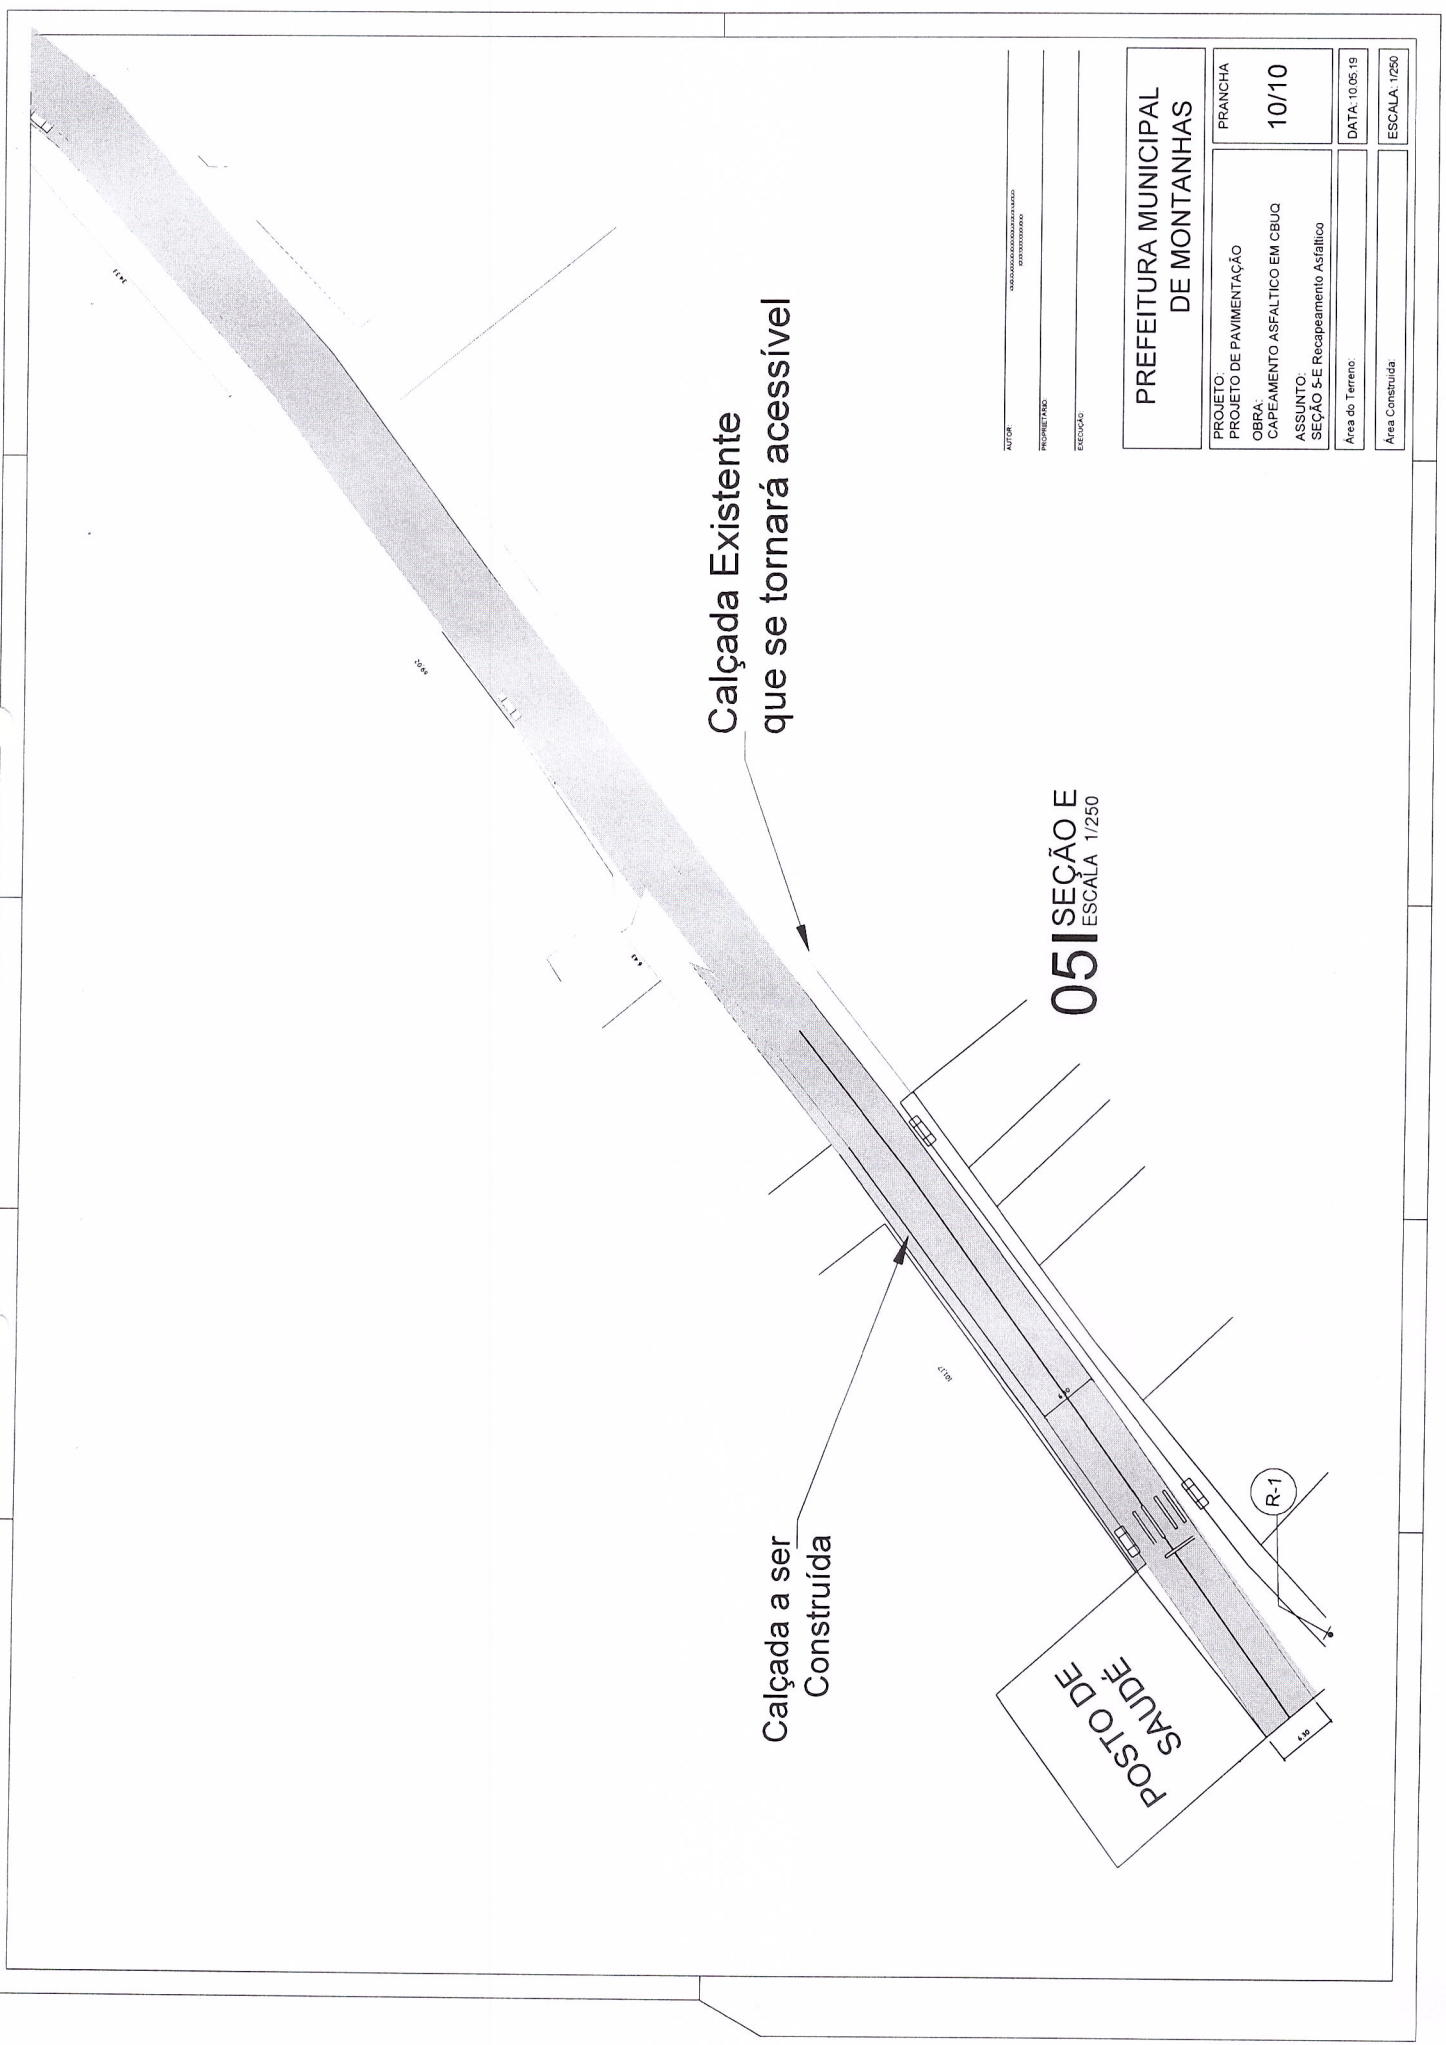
AUTOR:
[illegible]

PROPRIETÁRIO:

EXECUÇÃO:

PREFEITURA MUNICIPAL
DE MONTANHAS

PROJETO:
PROJETO DE PAVIMENTAÇÃO

OBRA:
CAPEAMENTO ASFALTICO EM CBUQ

ASSUNTO:
SEÇÃO 5-E Recapeamento Asfaltico

PRANCHA
10/10

Área do Terreno:

DATA: 10.05.19

Área Construida:

ESCALA: 1/250

Calçada Existente
que se tornará acessível

05 SEÇÃO E
ESCALA 1/250

R-1

Calçada a ser
Construída

POSTO DE
SAUDÉ

4.30